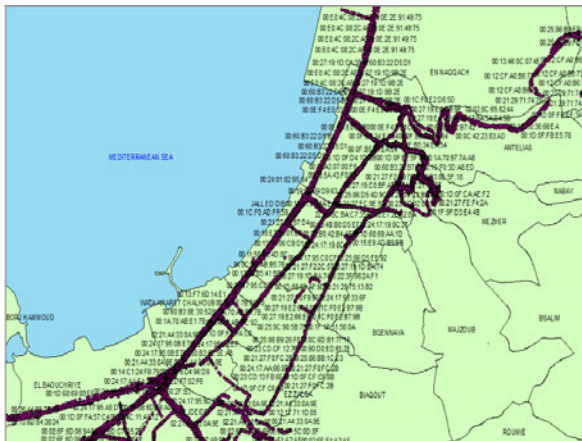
MEDITERRANEAN SEA

EN NAQQACK

ANTELIAS

NABAY

MEZHER

JALLED DIB

BOURJ HAMMOUD

WATA AMARET CHALHOUB

BQENNAYA

MAJZOUB

BSALIM

EL BAOUCHRIYE

BIAQOUT

ROUMIE

00:E0:4C:08:2C:A8
00:E0:4C:08:2E:91:49:75
00:27:19:10:C4:20
00:60:B3:22:D5:D1
00:60:B3:22:D5:D1
00:1C:F0:E2:D5:5D
00:13:46:3C:07:4E
00:12:CF:A0:56:88
00:21:29:71:74:49
00:1C:F0:C1:4A:BE
00:21:27:F8:F4:2A
00:1F:9F:D3:E4:4B
00:24:01:82:69:E4
00:1C:F0:AD:FF:54
00:1A:70:97:7A:A8
00:C0:42:23:83:AD
00:1F:DE:E5:78
00:27:19:E2:6B:06
00:24:17:95:08:E3
00:21:A4:33:0A:18
00:14:C1:24:F8:70
00:02:6F:06
00:17:31:6D:14:E1
00:1A:70:4E:E1:C3
00:24:17:96:06:E1
00:21:29:75:13:B2
00:25:9C:90:58:F7
00:1C:F0:C1:56:0A
00:15:E9:A0:BB:85
00:23:CD:02:1C:09
00:12:17:11:1D:05
00:24:17:96:06:E0
00:1C:F0:C1:4A:BE
00:27:19:E2:6B:0D
00:21:27:F6:F2:F5
00:21:27:F3:25:8E
00:21:4C:34:48:18
00:1D:5F:A5:C4:A1:58
00:02:6F:00:15:36
EZZOUBA
JDEIDEH